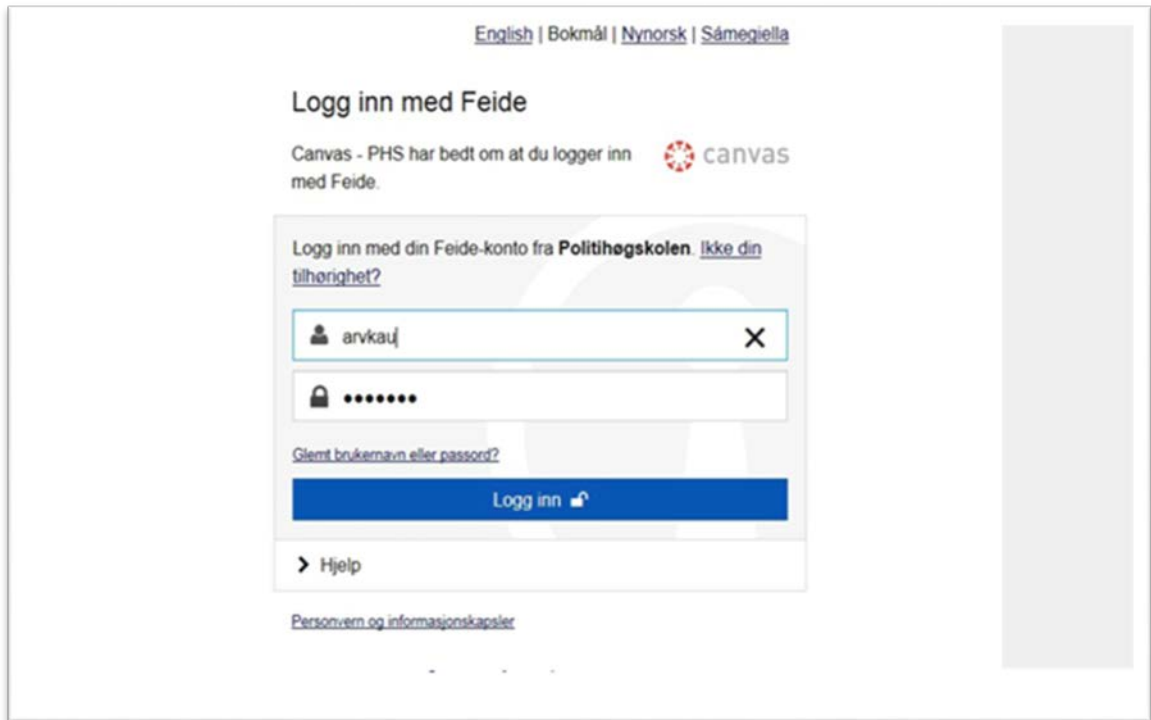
English | Bokmål | Nynorsk | Sámegiella

Logg inn med Feide

Canvas - PHS har bedt om at du logger inn med Feide.

canvas

Logg inn med din Feide-konto fra **Politihøgskolen**. Ikke din tilhørighet?

arvkau

•••••••

Glemt brukernavn eller passord?

Logg inn

Hjelp

Personvern og informasjonskapsler